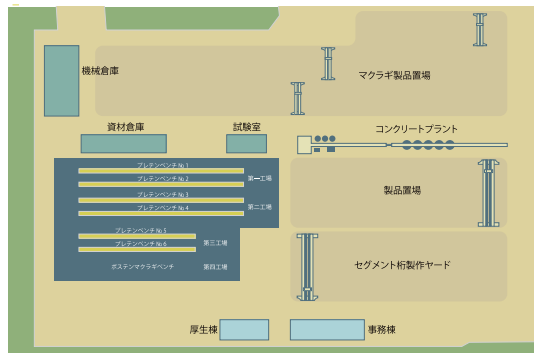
機械倉庫

マクラギ製品置場

資材倉庫

試験室

コンクリートプラント

プレテンベンチ№1

プレテンベンチ№2

第一工場

プレテンベンチ№3

プレテンベンチ№4

第二工場

製品置場

プレテンベンチ№5

プレテンベンチ№6

第三工場

ポステンマクラギベンチ

第四工場

セグメント桁製作ヤード

厚生棟

事務棟